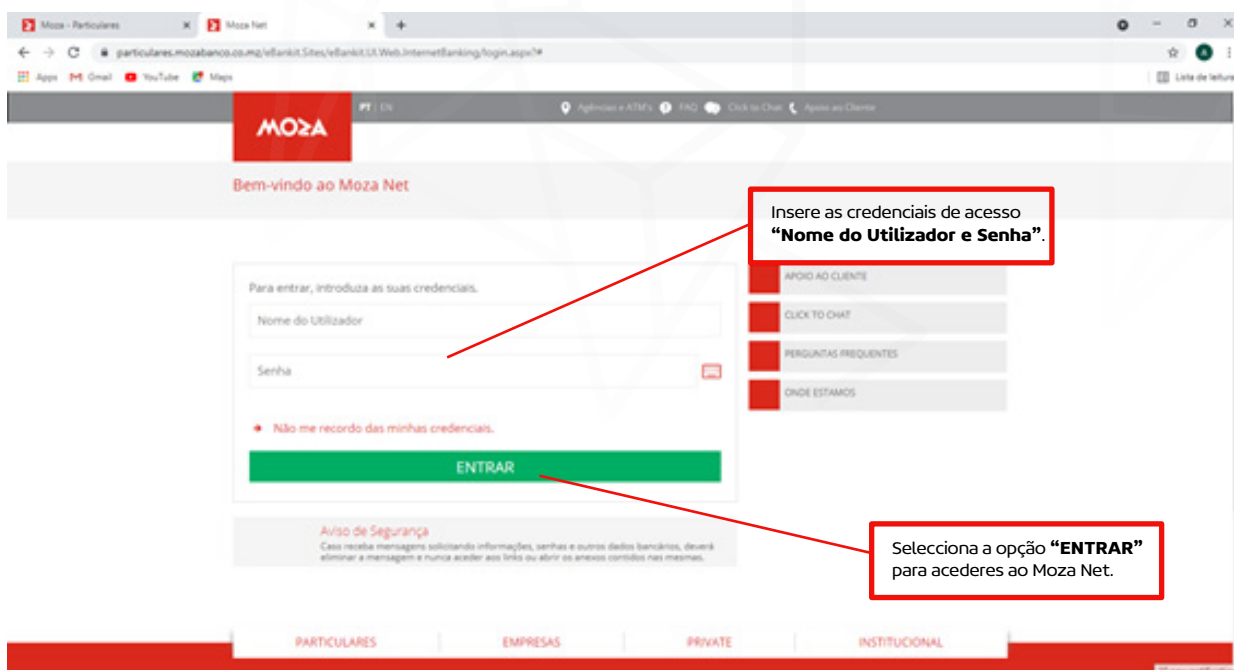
Moza - Particulares
Moza Net
particulares.mozabanco.co.mz/eBankit.Sites/eBankit.UI.Web.InternetBanking/login.aspx?#
Apps Gmail YouTube Maps
Lista de leitura

MOZA
PT | EN
Agências e ATM's FAQ Click to Chat Apoio ao Cliente

Bem-vindo ao Moza Net

Insere as credenciais de acesso **"Nome do Utilizador e Senha"**.

Para entrar, introduza as suas credenciais.
Nome do Utilizador
Senha
Não me recordo das minhas credenciais.
ENTRAR

APOIO AO CLIENTE
CLICK TO CHAT
PERGUNTAS FREQUENTES
ONDE ESTAMOS

Aviso de Segurança
Caso receba mensagens solicitando informações, senhas e outros dados bancários, deverá eliminar a mensagem e nunca aceder aos links ou abrir os anexos contidos nas mesmas.

Selecciona a opção **"ENTRAR"** para acederes ao Moza Net.

PARTICULARES
EMPRESAS
PRIVATE
INSTITUCIONAL